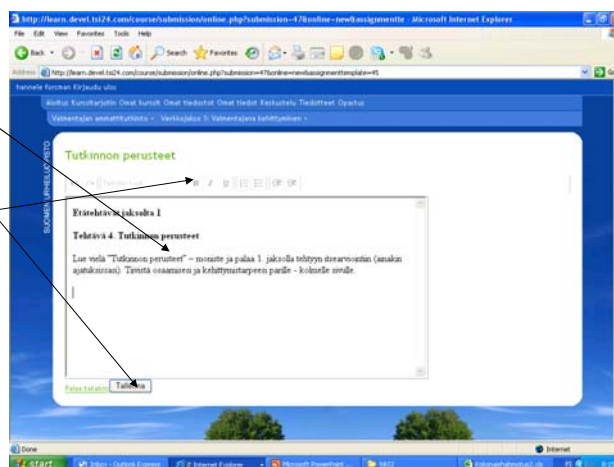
http://learn.devel.tsl24.com/course/submission/online.php?submission=47&online=new&assignmentte - Microsoft Internet Explorer

File Edit View Favorites Tools Help

Back Search Favorites

Address http://learn.devel.tsl24.com/course/submission/online.php?submission=47&online=new&assignmenttemplate=45

hannele forsman Kirjaudu ulos

Aloitus Kurssitarjotin Omat kurssit Omat tiedostot Omat tiedot Keskustelu Tiedotteet Opastus

Valmentajan ammattitutkinto › Verkkojakso 3: Valmentajana kehittyminen ›

SUOMEN URHEILUOPISTO

Tutkinnon perusteet

Etätehtävät jaksolta 1

Tehtävä 4. Tutkinnon perusteet

Lue vielä "Tutkinnon perusteet" – moniste ja palaa 1. jaksolla tehtyyn itsearviointiin (ainakin ajatuksissasi). Tiivistä osaamisen ja kehittymistarpeesi parille - kolmelle sivulle.

Palaa takaisin Tallenna

Done

Internet

start